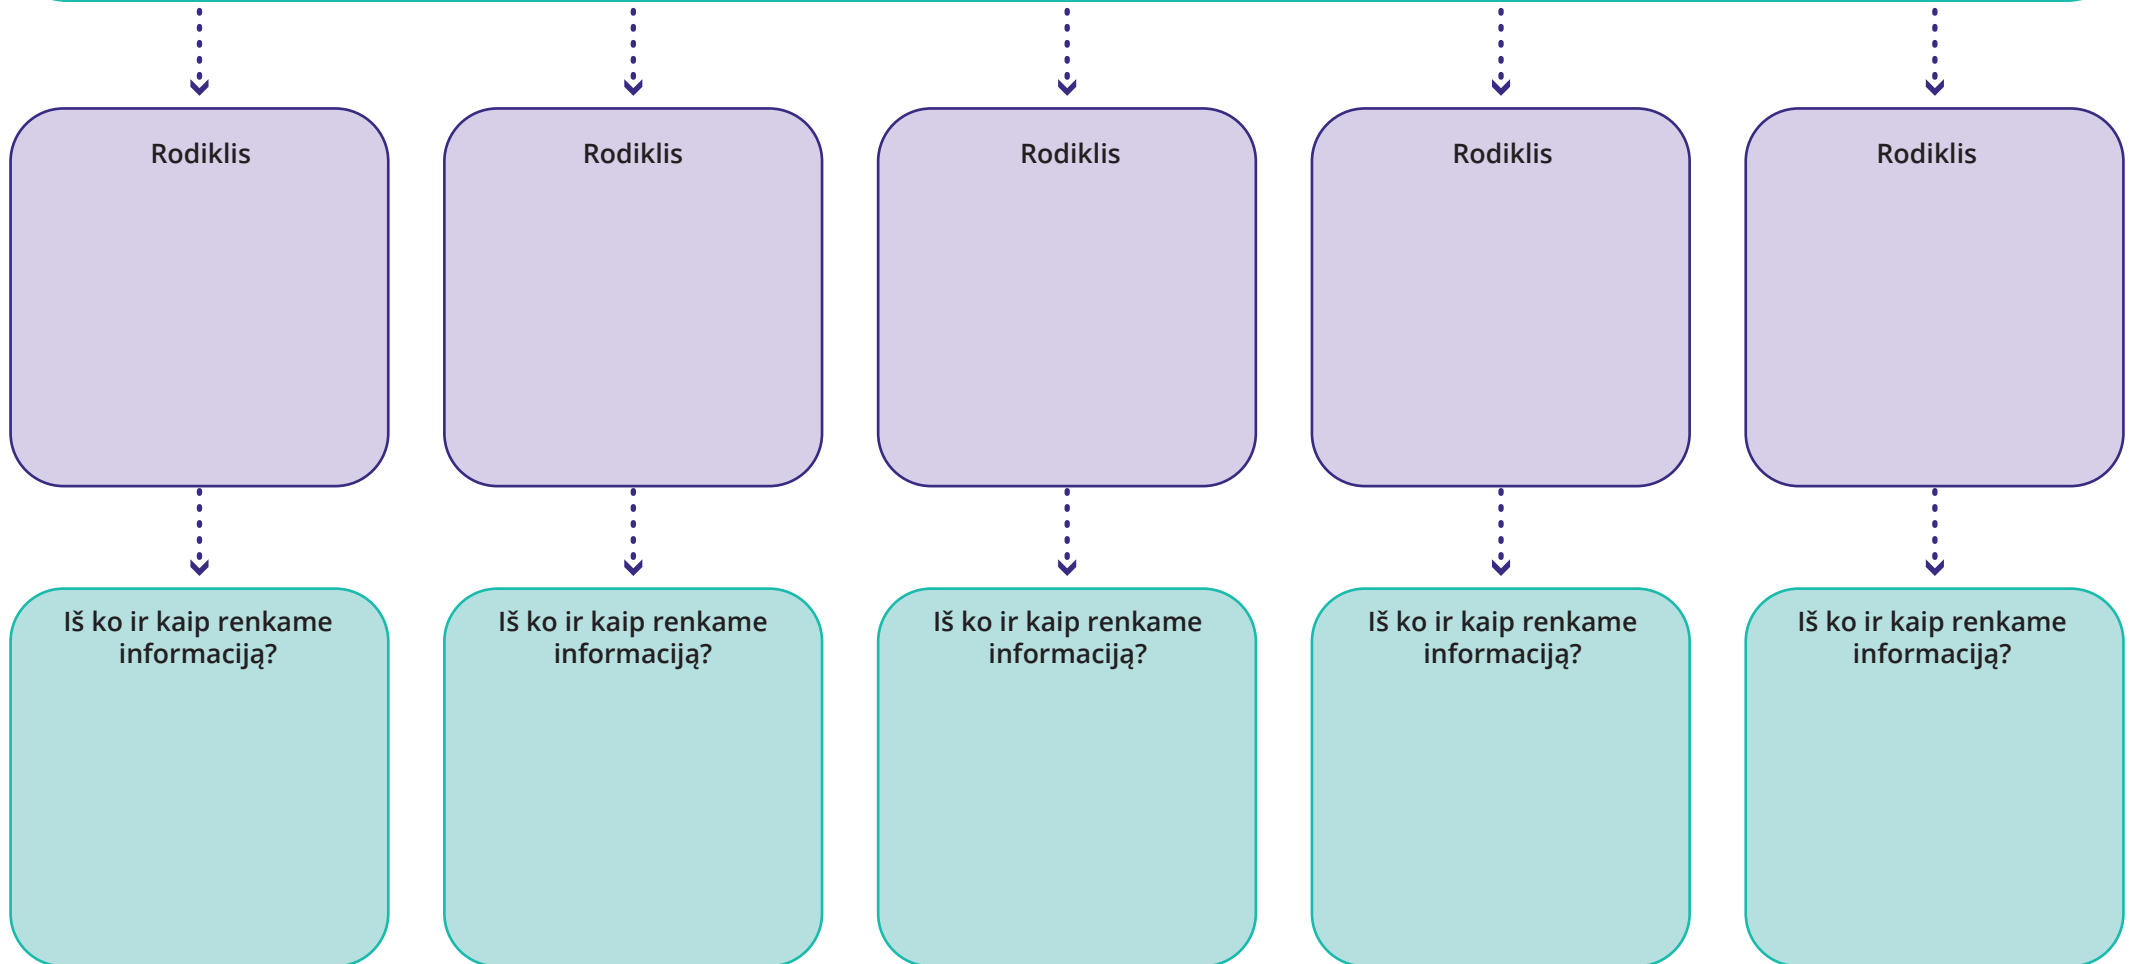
Rodiklis

Rodiklis

Rodiklis

Rodiklis

Rodiklis

Iš ko ir kaip renkame informaciją?

Iš ko ir kaip renkame informaciją?

Iš ko ir kaip renkame informaciją?

Iš ko ir kaip renkame informaciją?

Iš ko ir kaip renkame informaciją?